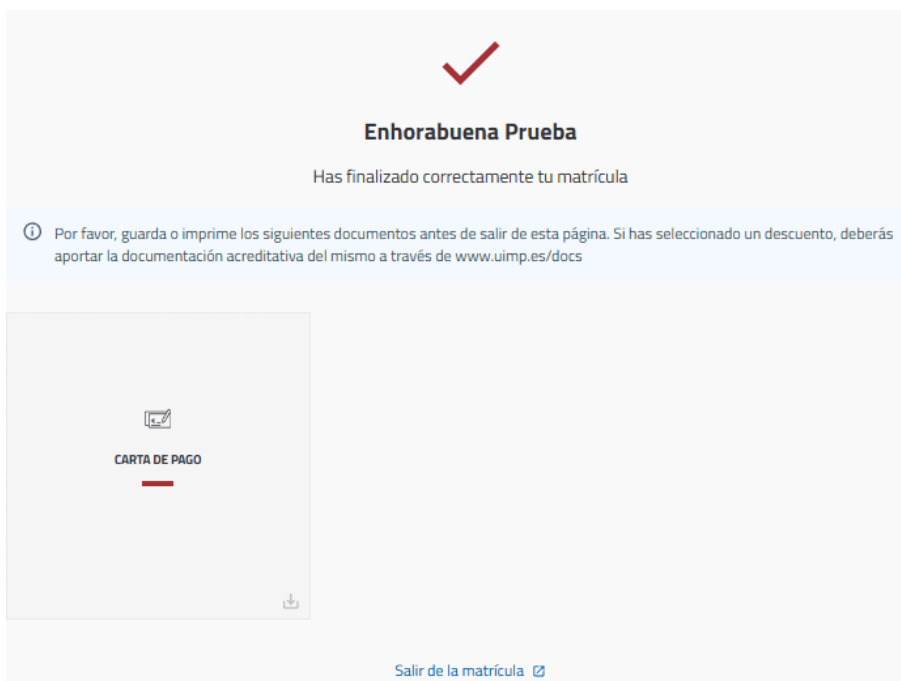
Enhorabuena Prueba

Has finalizado correctamente tu matrícula

Por favor, guarda o imprime los siguientes documentos antes de salir de esta página. Si has seleccionado un descuento, deberás aportar la documentación acreditativa del mismo a través de www.uimp.es/docs

CARTA DE PAGO

Salir de la matrícula